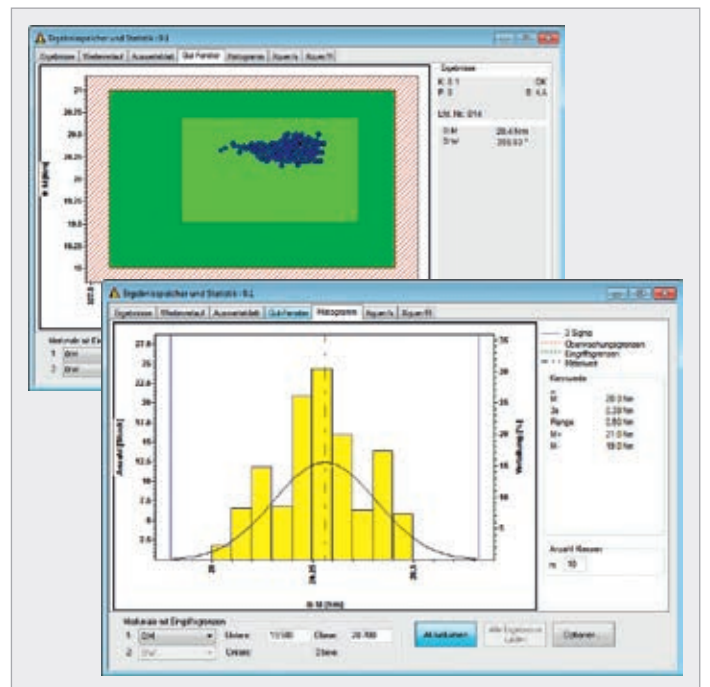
Ergebnisspeicher und Statistik - 0.1

Ergebnisse | Weiterverlauf | Auswertetabelle | Gut-Fenster | Histogramm | Xquer/s | Xquer/R

Ergebnisse
K: 0.1 OK
P: 0 0: 4.A

Lfd. Nr.: 014
D.M 20.45 Nm
D.W 200.93 °

21
20.75
20.5
20.25
20
19.75
19.5
19.25
19

M [Nm]

Merkmale mit Eingriffsgrenzen
1 D.M
2 D.W

Ergebnisspeicher und Statistik - 0.1

Ergebnisse | Weiterverlauf | Auswertetabelle | Gut-Fenster | Histogramm | Xquer/s | Xquer/R

3 Sigma
Überwachungsgrenzen
Eingriffsgrenzen
Mittelwert

Kennwerte
x̄ 20.0 Nm
3s 0.39 Nm
Range 0.80 Nm
M+ 21.0 Nm
M- 19.0 Nm

Anzahl Klassen
n 10

27.5
25
22.5
20
17.5
15
12.5
10
7.5
5
2.5

Anzahl [Werte]

35
30
25
20
15
10
5

Verteilung [%]

20
20.25
20.5

M-M [Nm]

Merkmale mit Eingriffsgrenzen
1 D.M Untere: 19.580 Obere: 20.700
2 D.W Einheit: Dterm

Aktualisieren
Alle Ergebnisse Laden
Optionen...